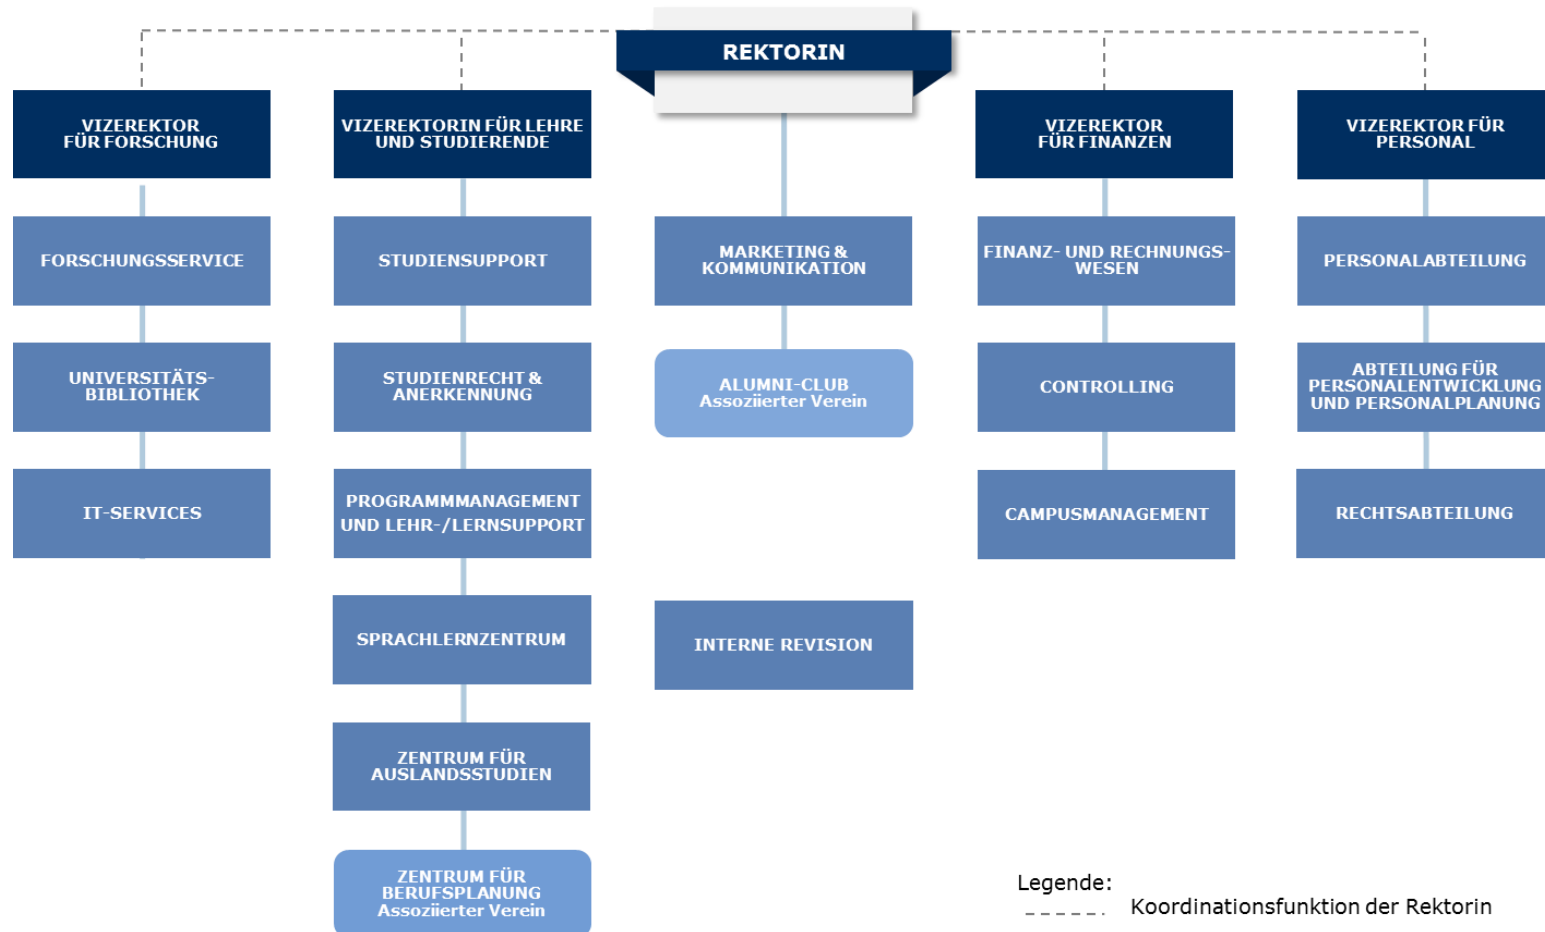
REKTORIN

VIZEREKTOR FÜR FORSCHUNG

FORSCHUNGSSERVICE

UNIVERSITÄTS-BIBLIOTHEK

IT-SERVICES

VIZEREKTORIN FÜR LEHRE UND STUDIERENDE

STUDIENSUPPORT

STUDIENRECHT & ANERKENNUNG

PROGRAMMMANAGEMENT UND LEHR-/LERNSUPPORT

SPRACHLERNZENTRUM

ZENTRUM FÜR AUSLANDSSTUDIEN

ZENTRUM FÜR BERUFSPLANUNG Assoziierter Verein

MARKETING & KOMMUNIKATION

ALUMNI-CLUB Assoziierter Verein

INTERNE REVISION

VIZEREKTOR FÜR FINANZEN

FINANZ- UND RECHNUNGS-WESEN

CONTROLLING

CAMPUSMANAGEMENT

VIZEREKTOR FÜR PERSONAL

PERSONALABTEILUNG

ABTEILUNG FÜR PERSONALENTWICKLUNG UND PERSONALPLANUNG

RECHTSABTEILUNG

Legende:

Koordinationsfunktion der Rektorin